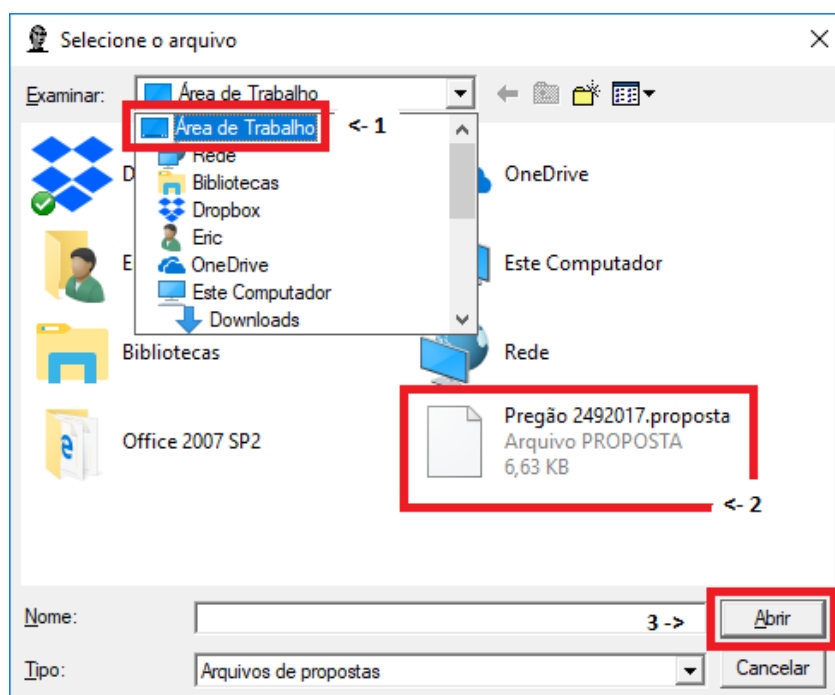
Selecione o arquivo

Examinar: Área de Trabalho

Área de Trabalho <- 1
Rede
Bibliotecas
Dropbox
Eric
OneDrive
Este Computador
Downloads

D
E
OneDrive
Este Computador
Bibliotecas
Rede
Office 2007 SP2

Pregão 2492017.proposta
Arquivo PROPOSTA
6,63 KB
<- 2

Nome:
3 ->
Abrir
Tipo: Arquivos de propostas
Cancelar